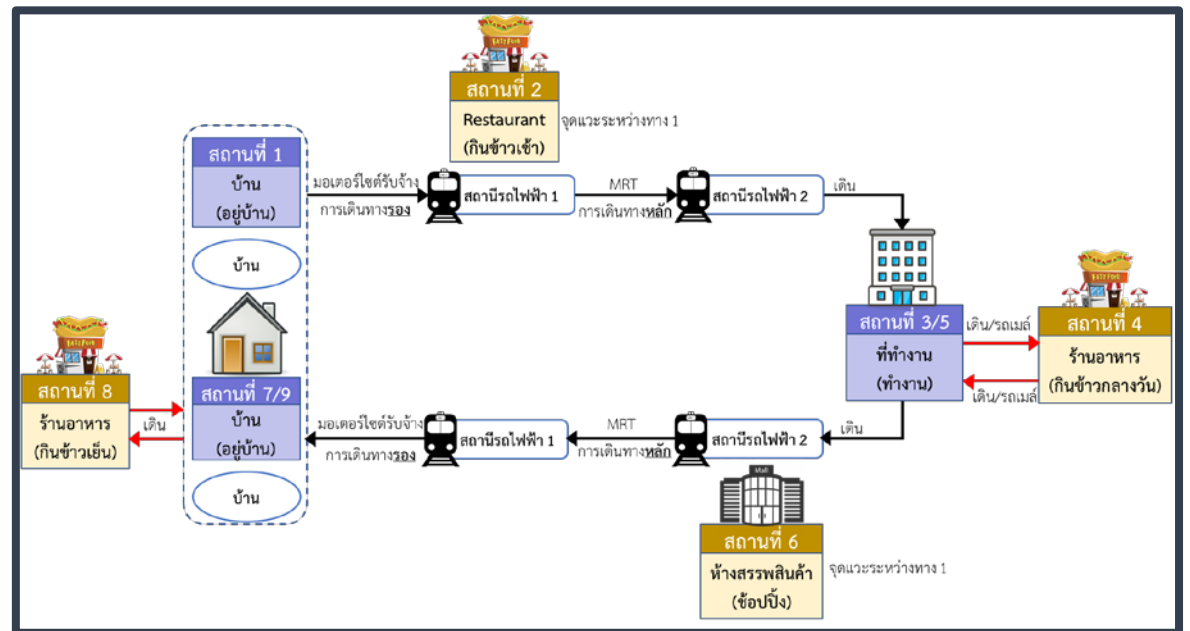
สถานที่ 2
Restaurant
(กินข้าวเช้า)

จุดแวะระหว่างทาง 1

สถานที่ 1
บ้าน
(อยู่บ้าน)

มอเตอร์ไซต์รับจ้าง
การเดินทางรอง

สถานีรถไฟฟ้า 1

MRT
การเดินทางหลัก

สถานีรถไฟฟ้า 2

เดิน

บ้าน

สถานที่ 3/5
ที่ทำงาน
(ทำงาน)

เดิน/รถเมล์

สถานที่ 4
ร้านอาหาร
(กินข้าวกลางวัน)

เดิน/รถเมล์

สถานที่ 8
ร้านอาหาร
(กินข้าวเย็น)

เดิน

สถานที่ 7/9
บ้าน
(อยู่บ้าน)

มอเตอร์ไซต์รับจ้าง
การเดินทางรอง

สถานีรถไฟฟ้า 1

MRT
การเดินทางหลัก

สถานีรถไฟฟ้า 2

เดิน

บ้าน

Mall

สถานที่ 6
ห้างสรรพสินค้า
(ช้อปปิ้ง)

จุดแวะระหว่างทาง 1